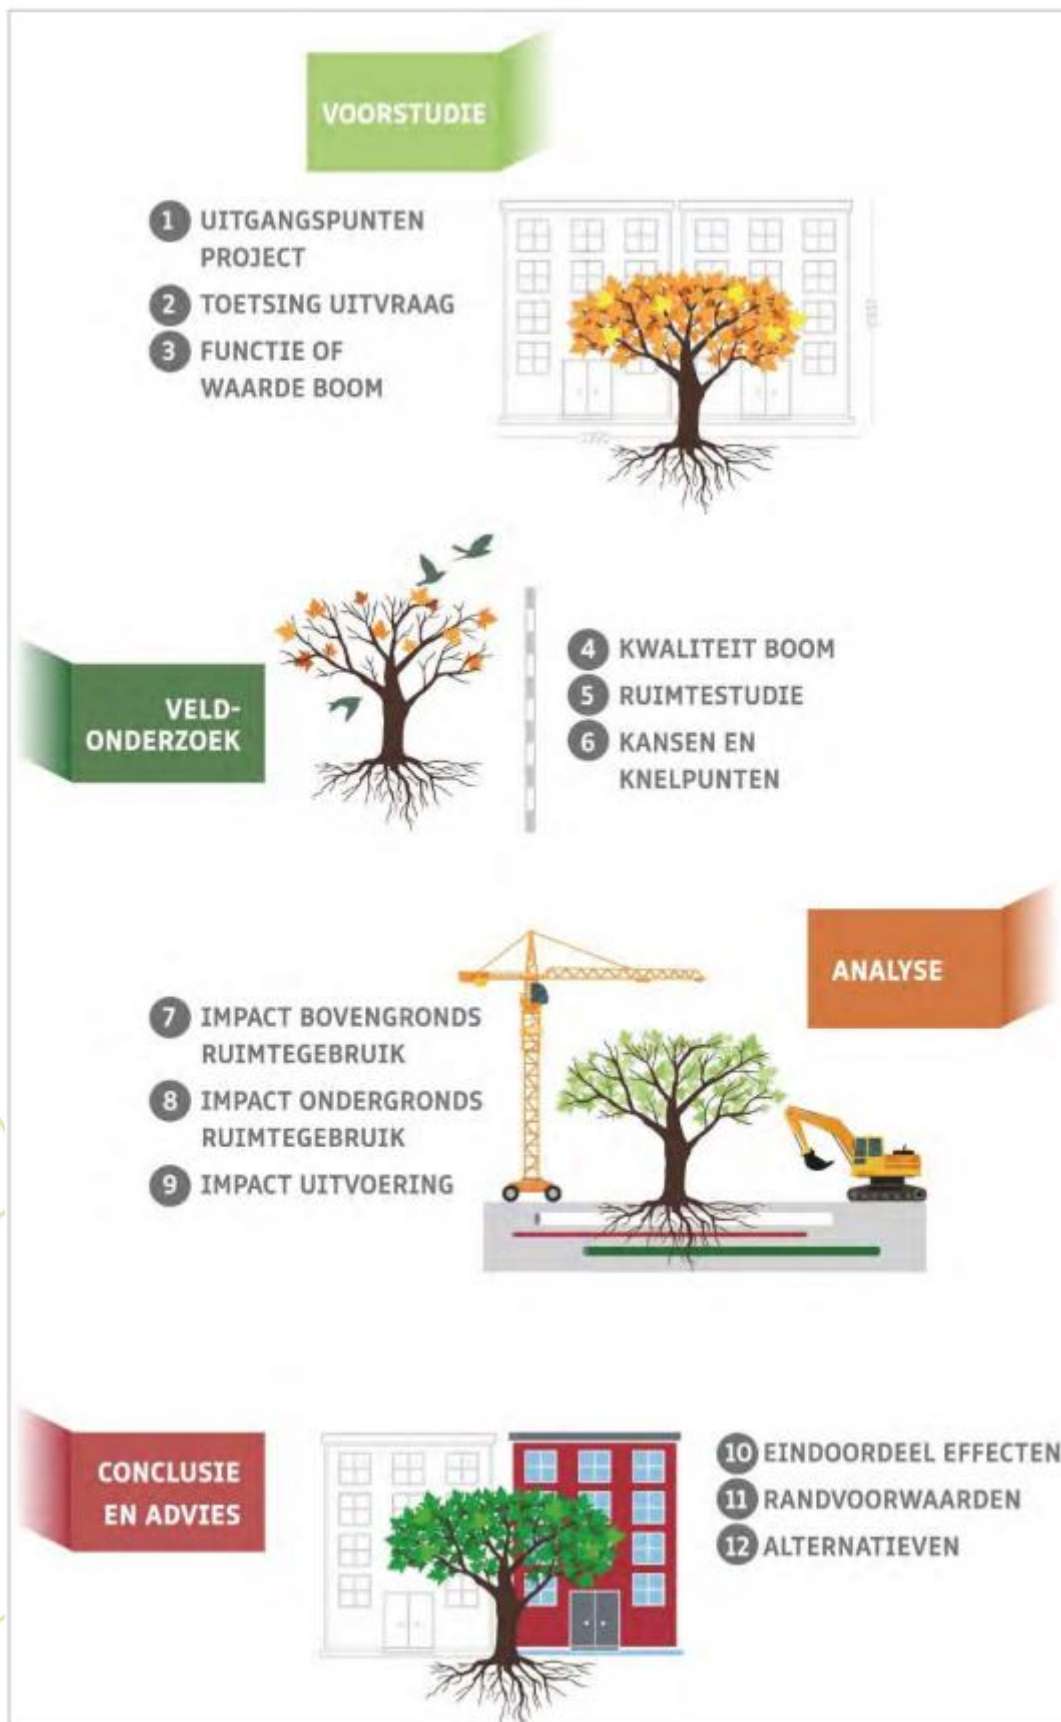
VOORSTUDIE

1 UITGANGSPUNTEN PROJECT
2 TOETSING UITVRAAG
3 FUNCTIE OF WAARDE BOOM

VELD-ONDERZOEK

4 KWALITEIT BOOM
5 RUIMTESTUDIE
6 KANSEN EN KNELPUNTEN

ANALYSE

7 IMPACT BOVENGRONDS RUIMTEGEBRUIK
8 IMPACT ONDERGRONDS RUIMTEGEBRUIK
9 IMPACT UITVOERING

CONCLUSIE EN ADVIES

10 EINDOORDEEL EFFECTEN
11 RANDVOORWAARDEN
12 ALTERNATIEVEN